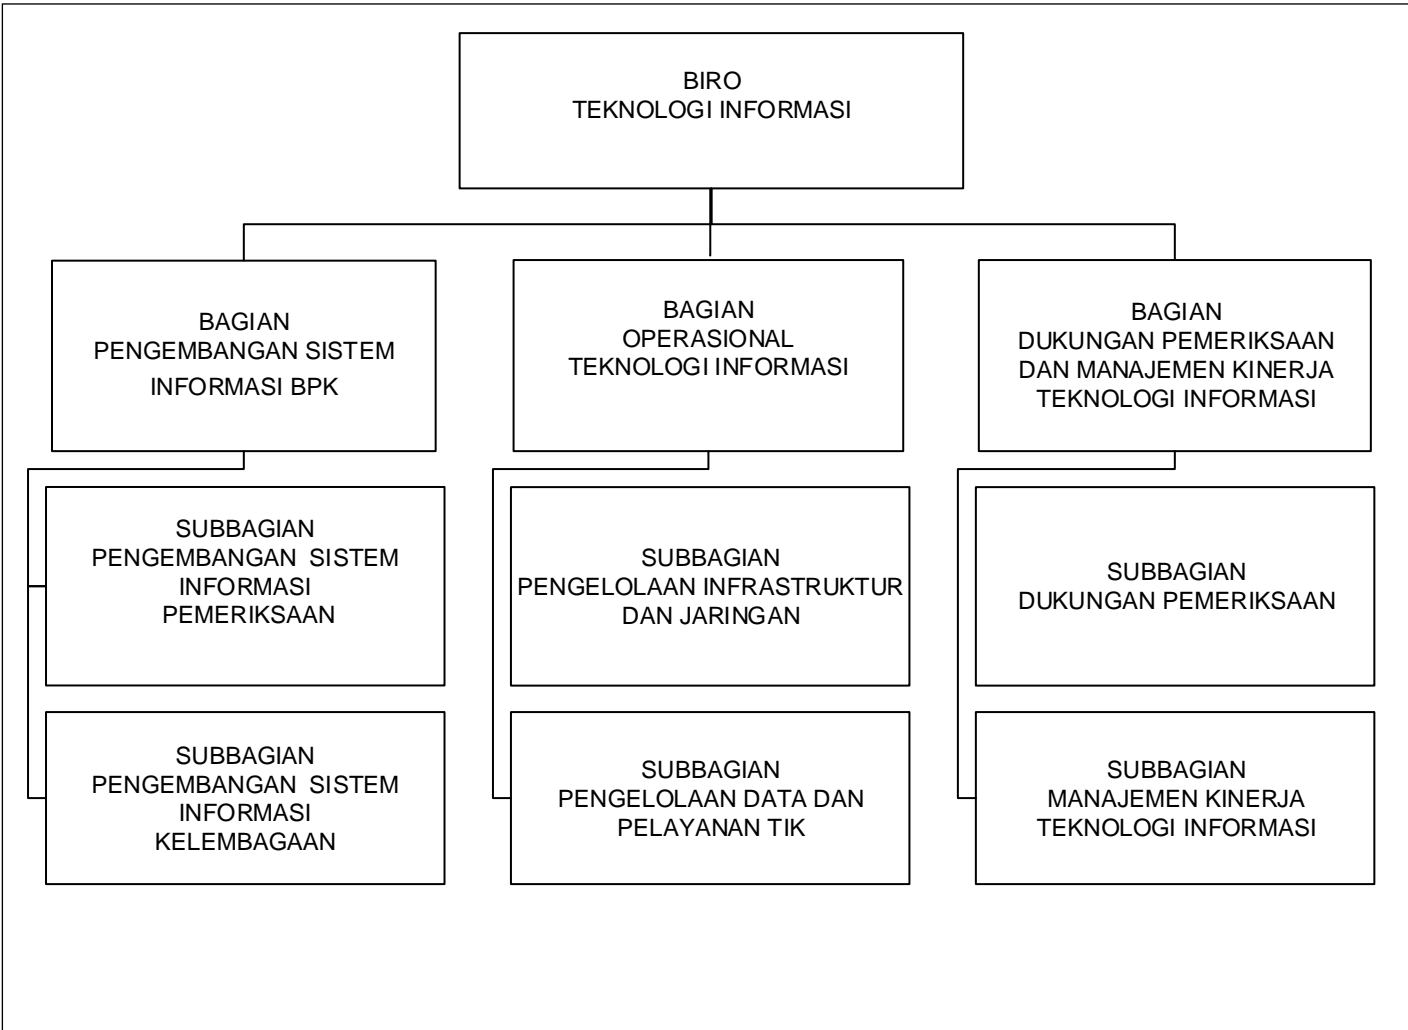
BIRO
TEKNOLOGI INFORMASI

BAGIAN
PENGEMBANGAN SISTEM
INFORMASI BPK

SUBBAGIAN
PENGEMBANGAN SISTEM
INFORMASI
PEMERIKSAAN

SUBBAGIAN
PENGEMBANGAN SISTEM
INFORMASI
KELEMBAGAAN

BAGIAN
OPERASIONAL
TEKNOLOGI INFORMASI

SUBBAGIAN
PENGELOLAAN INFRASTRUKTUR
DAN JARINGAN

SUBBAGIAN
PENGELOLAAN DATA DAN
PELAYANAN TIK

BAGIAN
DUKUNGAN PEMERIKSAAN
DAN MANAJEMEN KINERJA
TEKNOLOGI INFORMASI

SUBBAGIAN
DUKUNGAN PEMERIKSAAN

SUBBAGIAN
MANAJEMEN KINERJA
TEKNOLOGI INFORMASI